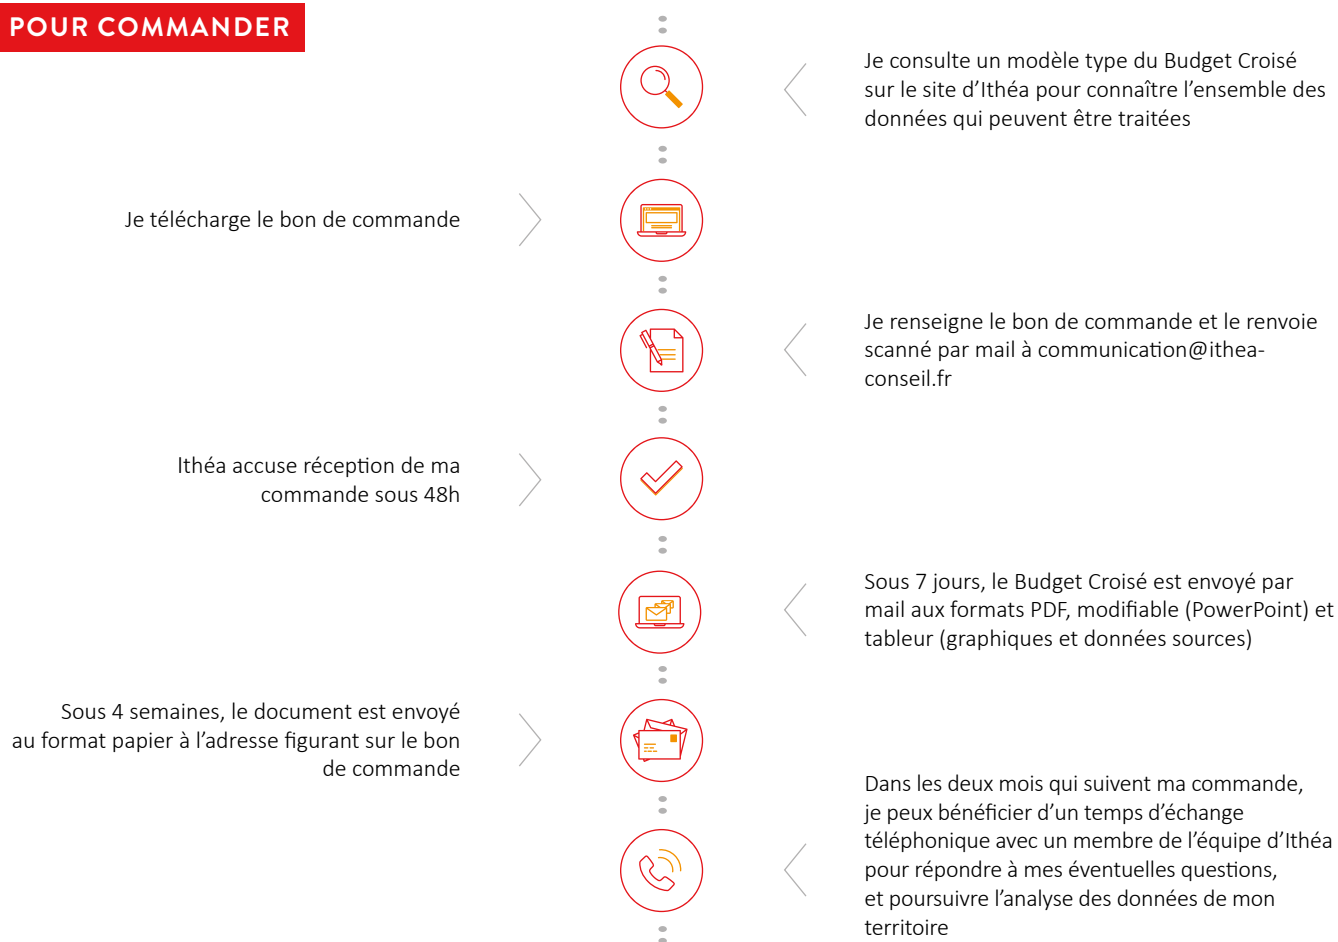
POUR COMMANDER

Je consulte un modèle type du Budget Croisé sur le site d’Ithéa pour connaître l’ensemble des données qui peuvent être traitées

Je télécharge le bon de commande

Je renseigne le bon de commande et le renvoie scanné par mail à communication@ithea-conseil.fr

Ithéa accuse réception de ma commande sous 48h

Sous 7 jours, le Budget Croisé est envoyé par mail aux formats PDF, modifiable (PowerPoint) et tableur (graphiques et données sources)

Sous 4 semaines, le document est envoyé au format papier à l’adresse figurant sur le bon de commande

Dans les deux mois qui suivent ma commande, je peux bénéficier d’un temps d’échange téléphonique avec un membre de l’équipe d’Ithéa pour répondre à mes éventuelles questions, et poursuivre l’analyse des données de mon territoire